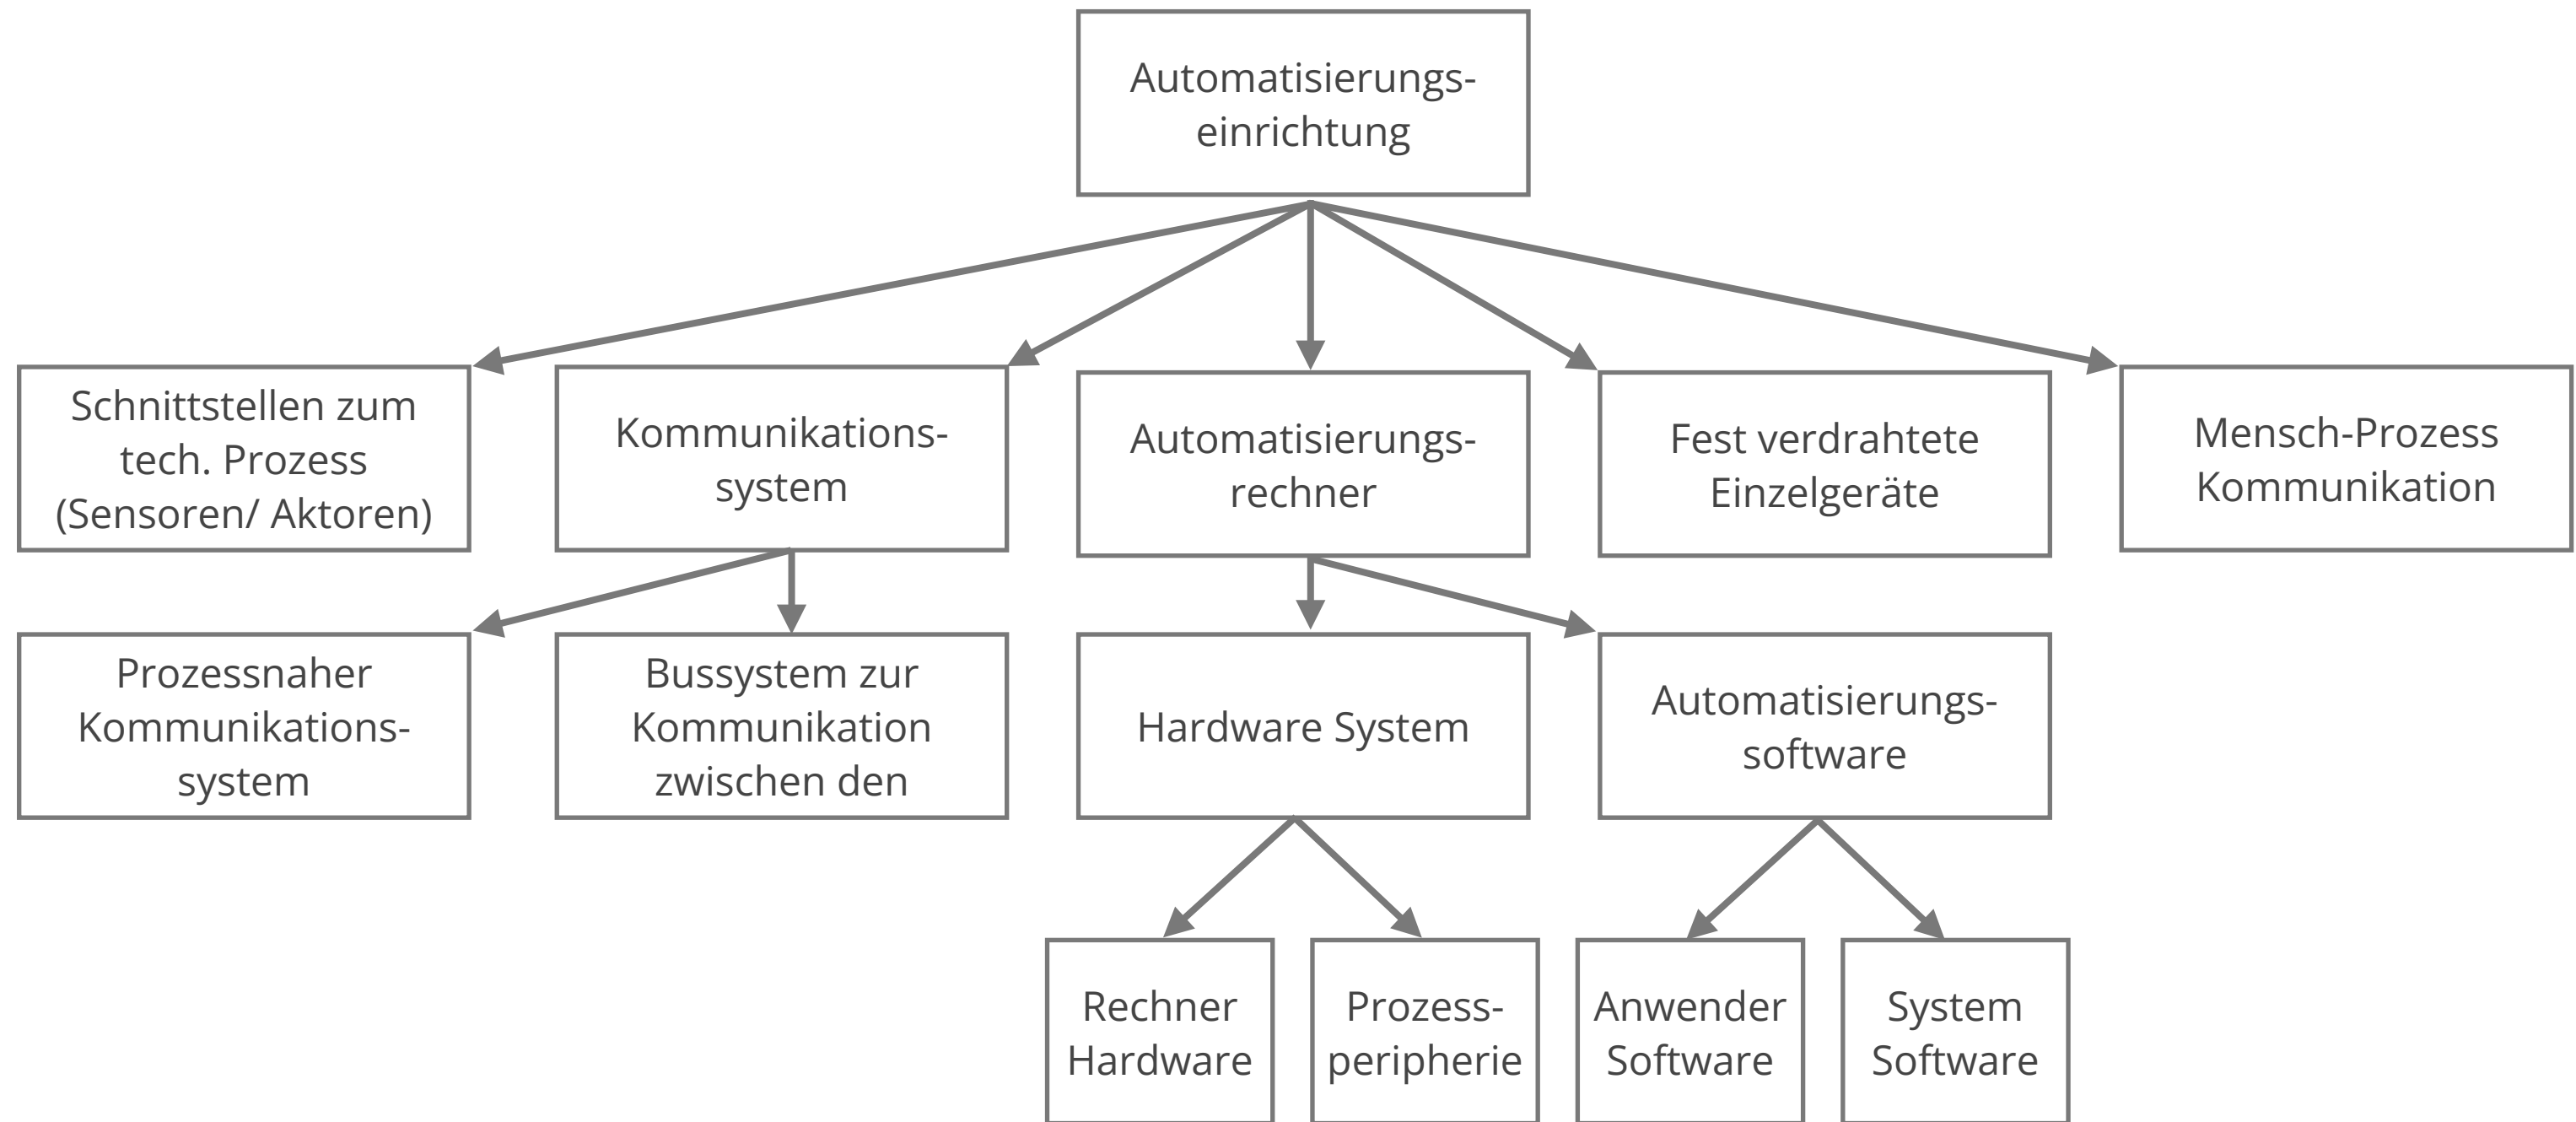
Automatisierungseinrichtung

Schnittstellen zum tech. Prozess (Sensoren/ Aktoren)

Kommunikationssystem

Automatisierungsrechner

Fest verdrahtete Einzelgeräte

Mensch-Prozess Kommunikation

Prozessnaher Kommunikationssystem

Bussystem zur Kommunikation zwischen den

Hardware System

Automatisierungssoftware

Rechner Hardware

Prozessperipherie

Anwender Software

System Software